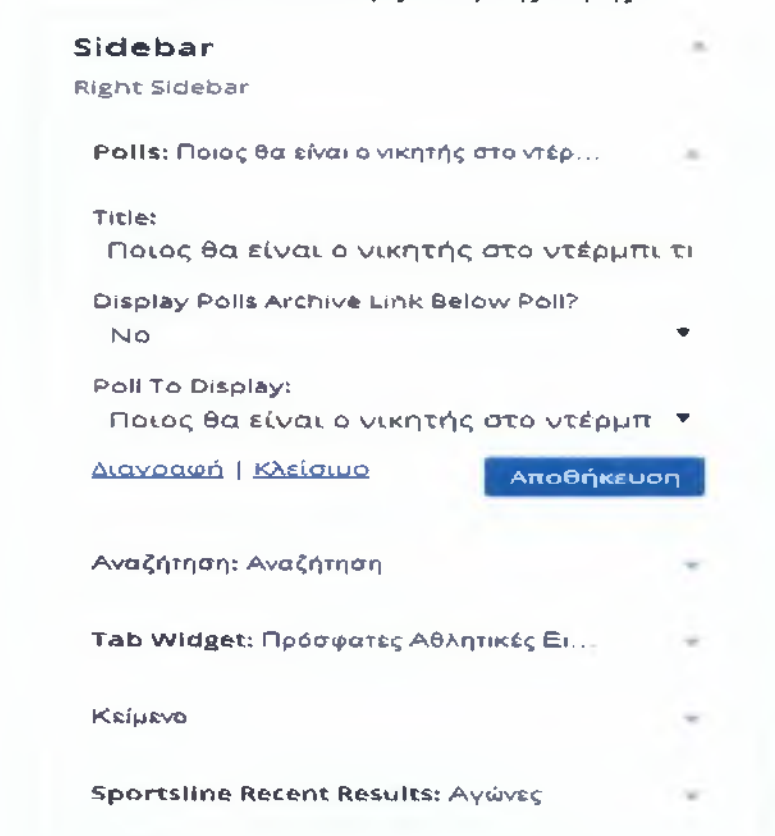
Sidebar
Right Sidebar

Polls: Ποιος θα είναι ο νικητής στο ντέρ...

Title:
Ποιος θα είναι ο νικητής στο ντέρμπι τι

Display Polls Archive Link Below Poll?
No

Poll To Display:
Ποιος θα είναι ο νικητής στο ντέρμπ

Διαγραφή | Κλείσιμο

Αποθήκευση

Αναζήτηση: Αναζήτηση

Tab Widget: Πρόσφατες Αθλητικές Ει...

Κείμενο

Sportsline Recent Results: Αγώνες